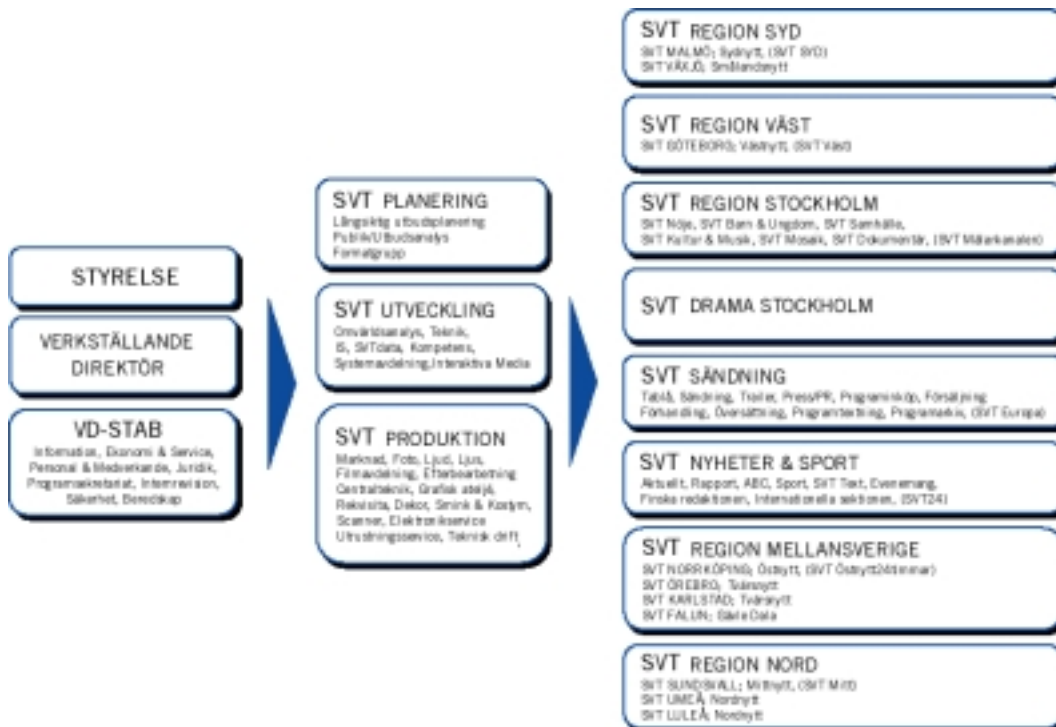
STYRELSE

VERKSTÄLLANDE DIREKTÖR

VD-STAB
Information, Ekonomi & Service, Personal & Medverkande, Juridik, Programsekretariat, Internrevision, Säkerhet, Beredskap

SVT PLANERING
Långsiktig utbudsplanering
Publik/Utbudsanalys
Formatgrupp

SVT UTVECKLING
Omvärldsanalys, Teknik, IS, SVTdata, Kompetens, Systemardelning, Interaktiva Media

SVT PRODUKTION
Marknad, Foto, Ljud, Ljus, Filmavdelning, Efterbearbetning, Centralteknik, Grafisk ateljé, Rekvisita, Dekor, Smink & Kostym, Scanner, Elektronikservice, Utrustningsservice, Teknisk drift

SVT REGION SYD
SVT MALMÖ; Sydnytt, (SVT SYD)
SVT VÄXJÖ; Smålandsnytt

SVT REGION VÄST
SVT GÖTEBORG; Västnytt, (SVT Väst)

SVT REGION STOCKHOLM
SVT Nöje, SVT Barn & Ungdom, SVT Samhälle, SVT Kultur & Musik, SVT Mosaik, SVT Dokumentär, (SVT Mälarkanalen)

SVT DRAMA STOCKHOLM

SVT SÄNDNING
Tablå, Sändning, Trailer, Press/PR, Programinköp, Försäljning, Förhandling, Översättning, Programtextning, Programarkiv, (SVT Europa)

SVT NYHETER & SPORT
Aktuellt, Rapport, ABC, Sport, SVT Text, Evenemang, Finska redaktionen, Internationella sektionen, (SVT24)

SVT REGION MELLANSVERIGE
SVT NORRKÖPING; Östnytt, (SVT Östnytt2kimmar)
SVT ÖREBRO; Tvärsnytt
SVT KARLSTAD; Tvärsnytt
SVT FALUN; Gävle Dala

SVT REGION NORD
SVT SUNDSVALL; Mittnytt, (SVT Mitt)
SVT UMEÅ; Nordnytt
SVT LULEÅ; Nordnytt